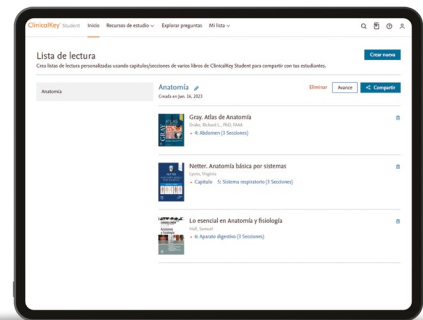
ClinicalKey Student Inicio Recursos de estudio Explorar preguntas Mi lista

Lista de lectura

Crear nueva

Crea listas de lectura personalizadas usando capítulos/secciones de varios libros de ClinicalKey Student para compartir con tus estudiantes.

Anatomía

Anatomía

Created on Jan. 16, 2023

Eliminar Asunto Compartir

Gray. Atlas de Anatomía

Drake, Richard L., PhD, FAAA

4. Abdomen (3 Secciones)

Netter. Anatomía básica por sistemas

Lyons, Virginia

Capítulo 5 Sistema respiratorio (3 Secciones)

Lo esencial en Anatomía y fisiología

Hall, Samuel

6: Aparato digestivo (3 Secciones)